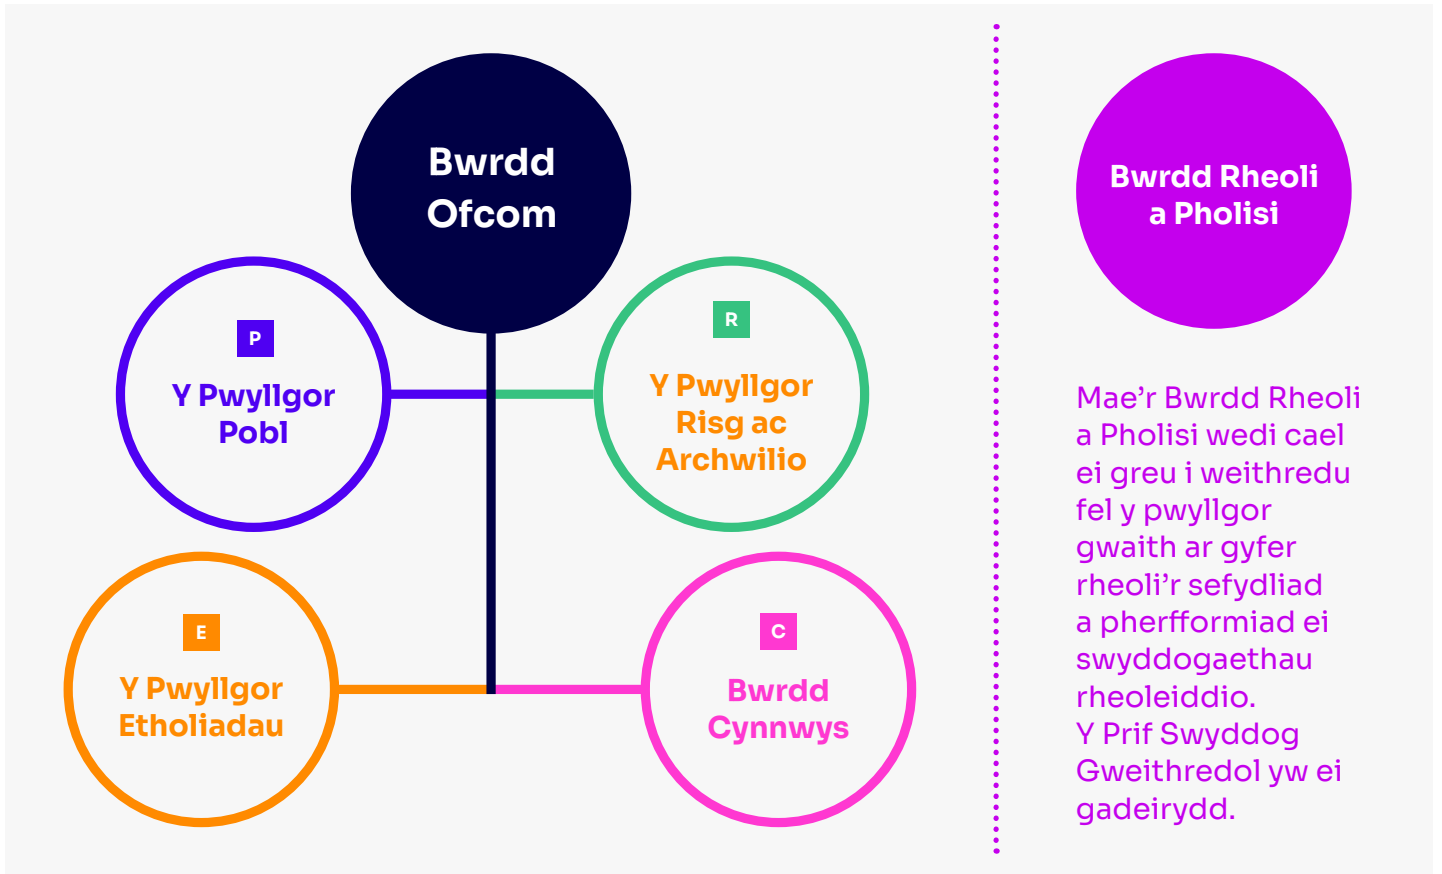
Bwrdd Ofcom

P
Y Pwyllgor Pobl

R
Y Pwyllgor Risg ac Archwilio

E
Y Pwyllgor Etholiadau

C
Bwrdd Cynnwys

Bwrdd Rheoli a Pholisi

Mae'r Bwrdd Rheoli a Pholisi wedi cael ei greu i weithredu fel y pwyllgor gwaith ar gyfer rheoli'r sefydliad a pherfformiad ei swyddogaethau rheoleiddio.
Y Prif Swyddog Gweithredol yw ei gadeirydd.